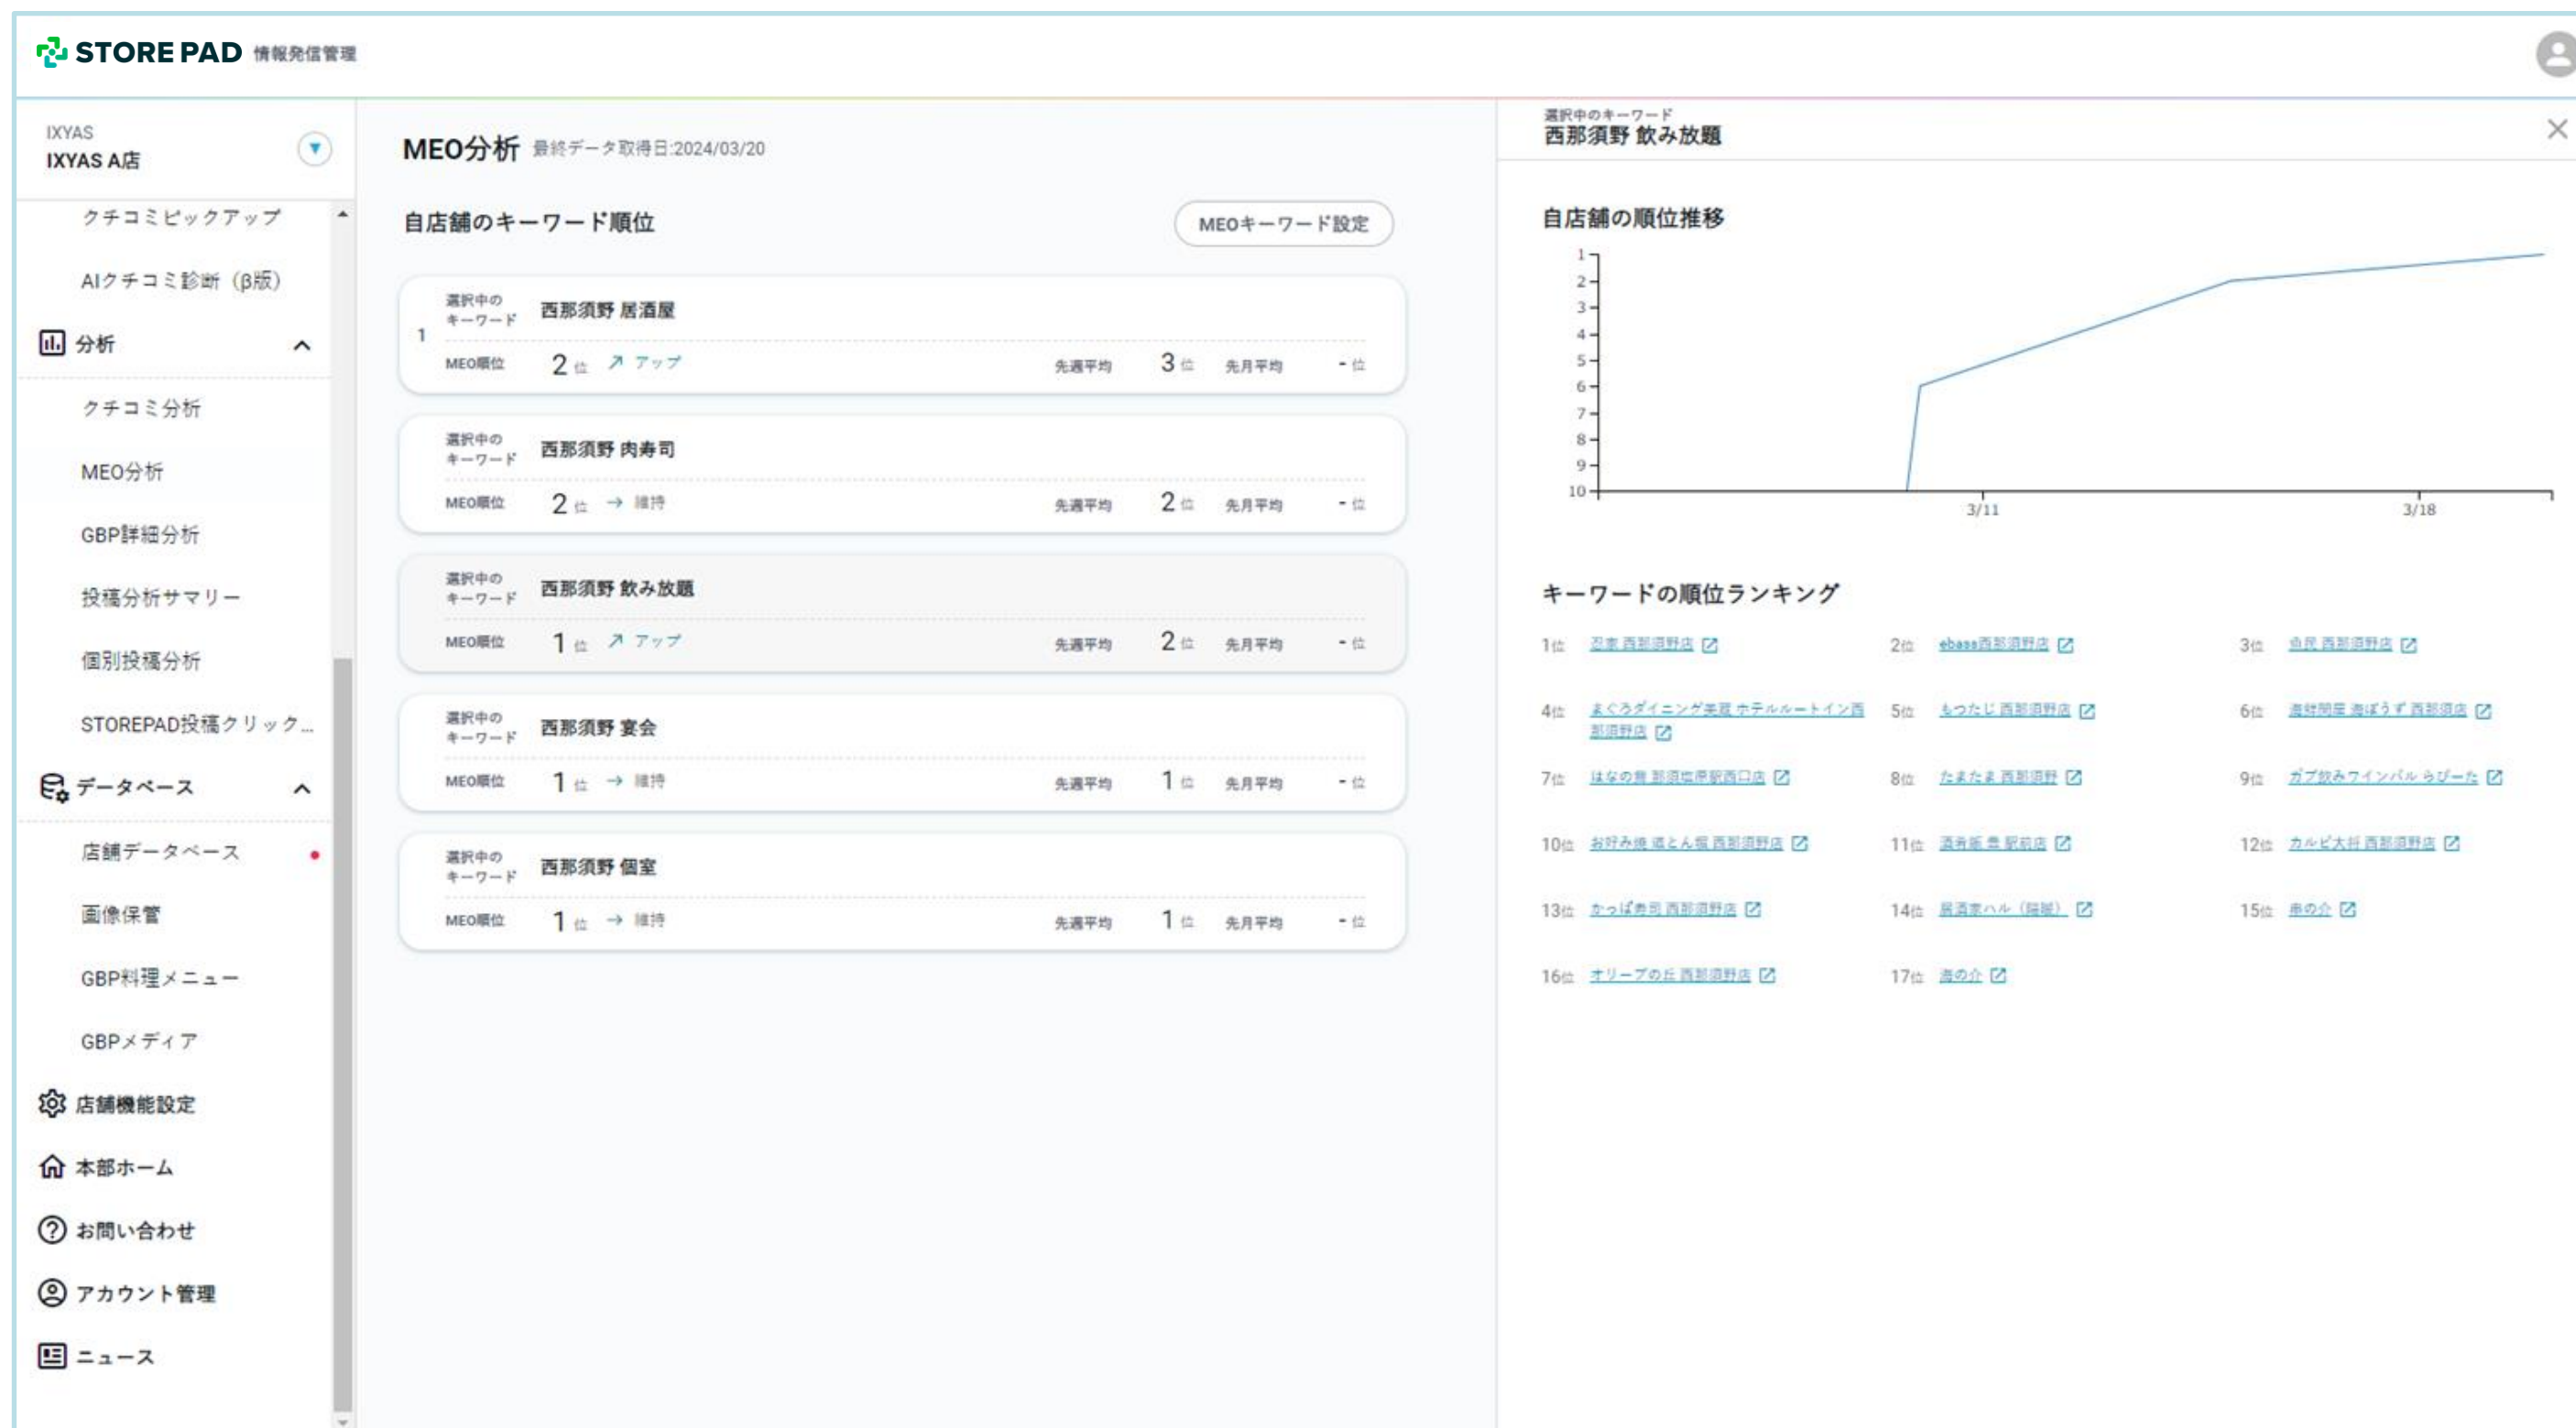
STORE PAD 情報発信管理

IXYAS
IXYAS A店

クチコミピックアップ
AIクチコミ診断（β版）
分析
クチコミ分析
MEO分析
GBP詳細分析
投稿分析サマリー
個別投稿分析
STOREPAD投稿クリック...
データベース
店舗データベース
画像保管
GBP料理メニュー
GBPメディア
店舗機能設定
本部ホーム
お問い合わせ
アカウント管理
ニュース

MEO分析 最終データ取得日:2024/03/20

自店舗のキーワード順位

MEOキーワード設定

1
選択中のキーワード 西那須野 居酒屋
MEO順位 2位 ↗ アップ 先週平均 3位 先月平均 -位

選択中のキーワード 西那須野 肉寿司
MEO順位 2位 → 維持 先週平均 2位 先月平均 -位

選択中のキーワード 西那須野 飲み放題
MEO順位 1位 ↗ アップ 先週平均 2位 先月平均 -位

選択中のキーワード 西那須野 宴会
MEO順位 1位 → 維持 先週平均 1位 先月平均 -位

選択中のキーワード 西那須野 個室
MEO順位 1位 → 維持 先週平均 1位 先月平均 -位

選択中のキーワード
西那須野 飲み放題

自店舗の順位推移
1 2 3 4 5 6 7 8 9 10
3/11 3/18

キーワードの順位ランキング
1位 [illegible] 西那須野店
2位 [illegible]西那須野店
3位 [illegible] 西那須野店
4位 まぐろダイニング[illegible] ホテルルートイン西那須野店
5位 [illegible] 西那須野店
6位 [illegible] 西那須店
7位 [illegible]
8位 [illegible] 西那須野
9位 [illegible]
10位 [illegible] 西那須野店
11位 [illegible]
12位 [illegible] 西那須野店
13位 かっぱ寿司 西那須野店
14位 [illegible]
15位 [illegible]
16位 オリーブの丘 西那須野店
17位 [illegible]